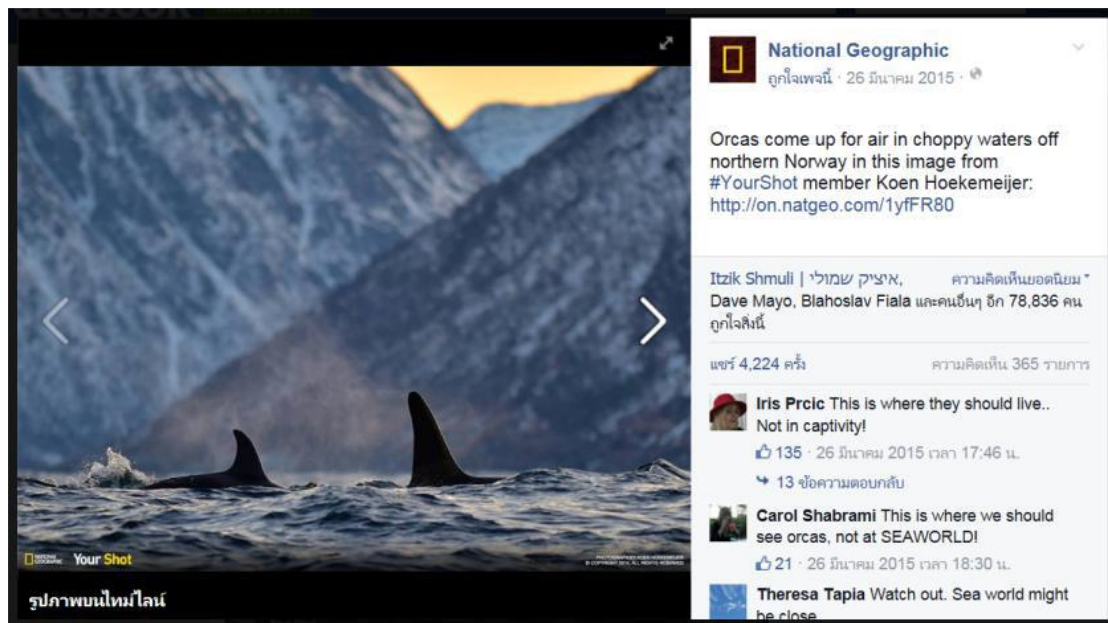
National Geographic
ถูกใจเพจนี้ · 26 มีนาคม 2015 ·

Orcas come up for air in choppy waters off northern Norway in this image from #YourShot member Koen Hoekemeijer: http://on.natgeo.com/1yfFR80

Itzik Shmuli | איציק שמולי, Dave Mayo, Blahoslav Fiala และคนอื่นๆ อีก 78,836 คน ถูกใจสิ่งนี้

ความคิดเห็นยอดนิยม

แชร์ 4,224 ครั้ง

ความคิดเห็น 365 รายการ

Iris Prcic This is where they should live.. Not in captivity!

135 · 26 มีนาคม 2015 เวลา 17:46 น.

13 ข้อความตอบกลับ

Carol Shabrami This is where we should see orcas, not at SEAWORLD!

21 · 26 มีนาคม 2015 เวลา 18:30 น.

Theresa Tapia Watch out. Sea world might be close

NATIONAL GEOGRAPHIC Your Shot

PHOTOGRAPH BY KOEN HOEKEMEIJER © COPYRIGHT 2015. ALL RIGHTS RESERVED

รูปภาพบนไทม์ไลน์